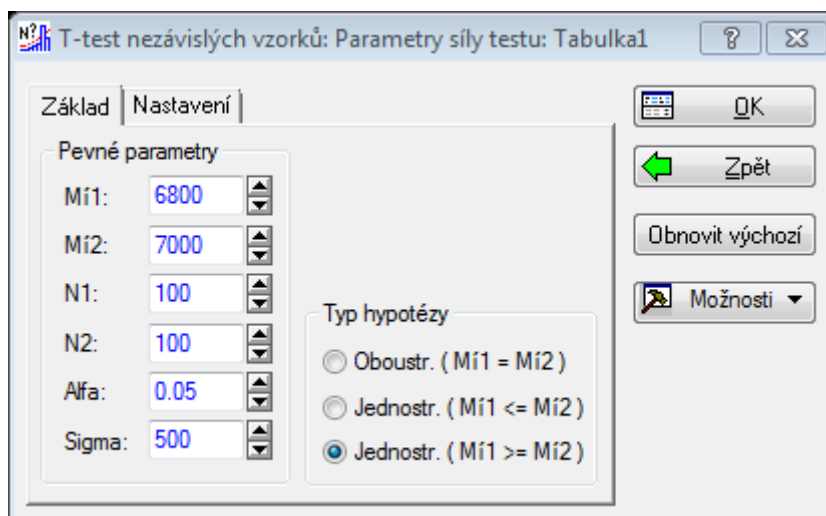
T-test nezávislých vzorků: Parametry síly testu: Tabulka1

?

Základ | Nastavení

Pevné parametry

Mí1: 6800

Mí2: 7000

N1: 100

N2: 100

Alfa: 0.05

Sigma: 500

Typ hypotézy

Oboustr. ( Mí1 = Mí2 )

Jednostr. ( Mí1 <= Mí2 )

Jednostr. ( Mí1 >= Mí2 )

OK

Zpět

Obnovit výchozí

Možnosti